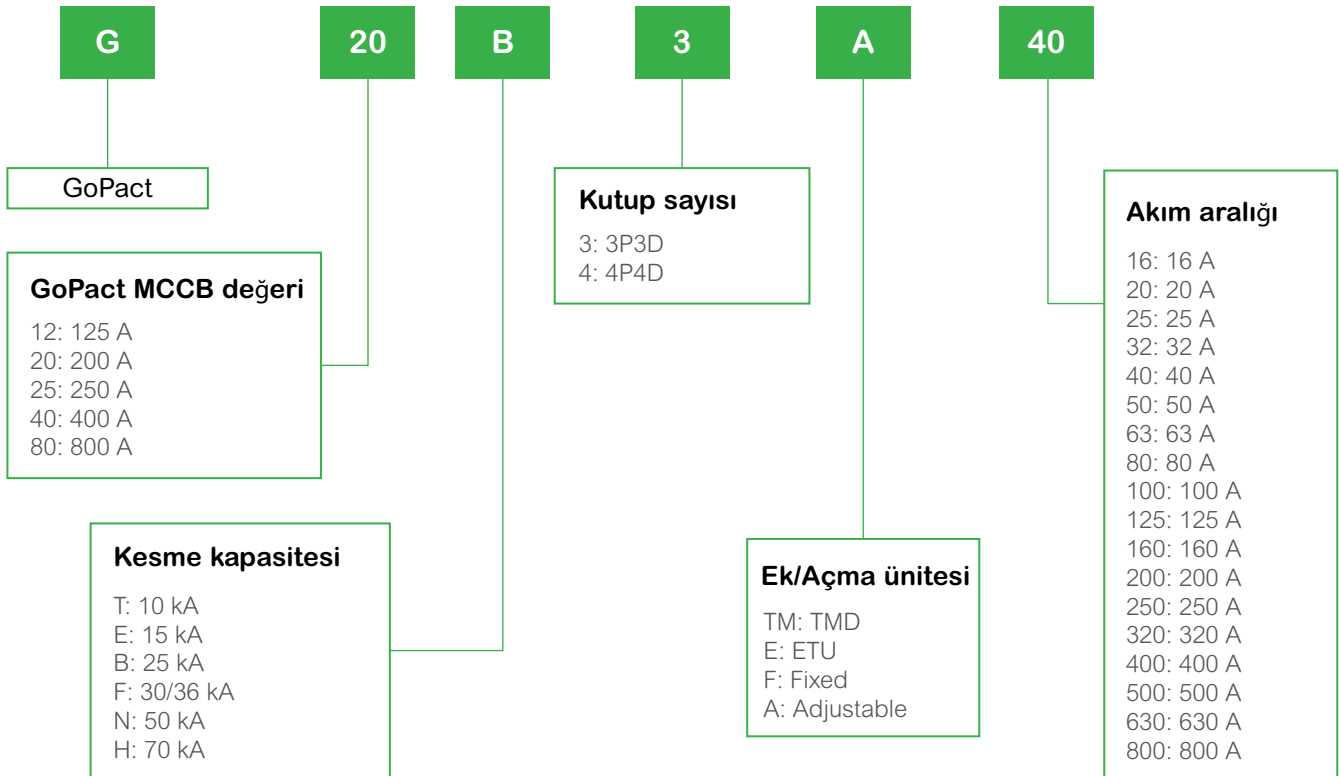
G

20

B

3

A

40

GoPact

GoPact MCCB değeri

12: 125 A
20: 200 A
25: 250 A
40: 400 A
80: 800 A

Kesme kapasitesi

T: 10 kA
E: 15 kA
B: 25 kA
F: 30/36 kA
N: 50 kA
H: 70 kA

Kutup sayısı

3: 3P3D
4: 4P4D

Ek/Açma ünitesi

TM: TMD
E: ETU
F: Fixed
A: Adjustable

Akım aralığı

16: 16 A
20: 20 A
25: 25 A
32: 32 A
40: 40 A
50: 50 A
63: 63 A
80: 80 A
100: 100 A
125: 125 A
160: 160 A
200: 200 A
250: 250 A
320: 320 A
400: 400 A
500: 500 A
630: 630 A
800: 800 A